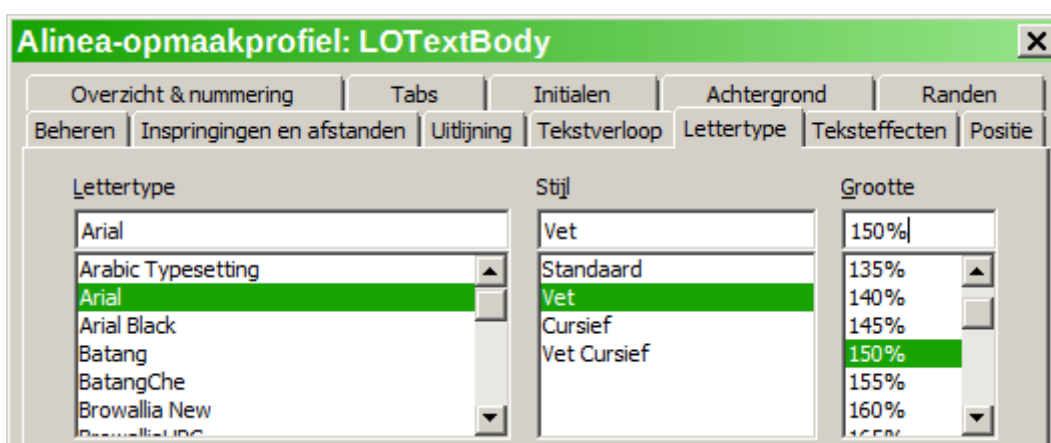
Alinea-opmaakprofiel: LOTextBody

Overzicht & nummering | Tabs | Initialen | Achtergrond | Randen
Beheren | Inspringingen en afstanden | Uitlijning | Tekstverloop | Lettertype | Teksteffecten | Positie

Lettertype
Arial
Arabic Typesetting
Arial
Arial Black
Batang
BatangChe
Browallia New
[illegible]

Stijl
Vet
Standaard
Vet
Cursief
Vet Cursief

Grootte
150%
135%
140%
145%
150%
155%
160%
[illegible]